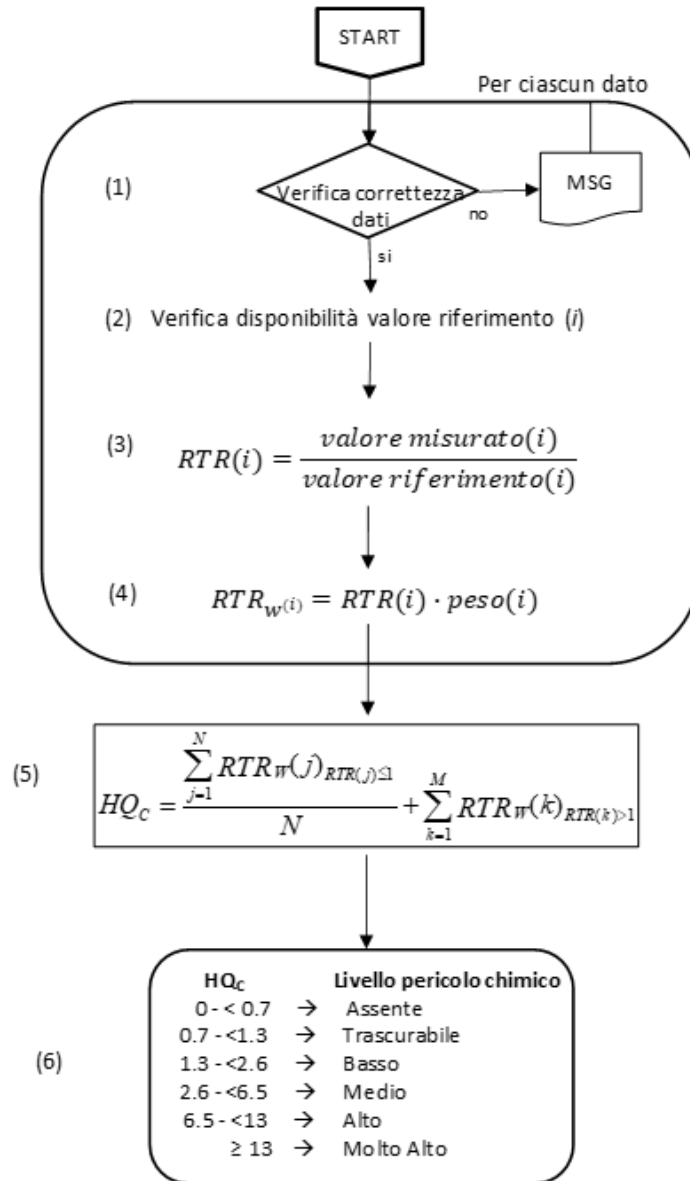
START

Per ciascun dato

(1) Verifica correttezza dati

no

MSG

si

(2) Verifica disponibilità valore riferimento (*i*)

(3) $RTR(i) = \frac{valore\ misurato(i)}{valore\ riferimento(i)}$

(4) $RTR_{w^{(i)}} = RTR(i) \cdot peso(i)$

(5) $HQ_C = \frac{\sum_{j=1}^{N} RTR_W(j)_{RTR(j)\leq 1}}{N} + \sum_{k=1}^{M} RTR_W(k)_{RTR(k)>1}$

(6)

| $HQ_C$ | | Livello pericolo chimico |
|---|---|---|
| 0 - < 0.7 | → | Assente |
| 0.7 - <1.3 | → | Trascurabile |
| 1.3 - <2.6 | → | Basso |
| 2.6 - <6.5 | → | Medio |
| 6.5 - <13 | → | Alto |
| ≥ 13 | → | Molto Alto |